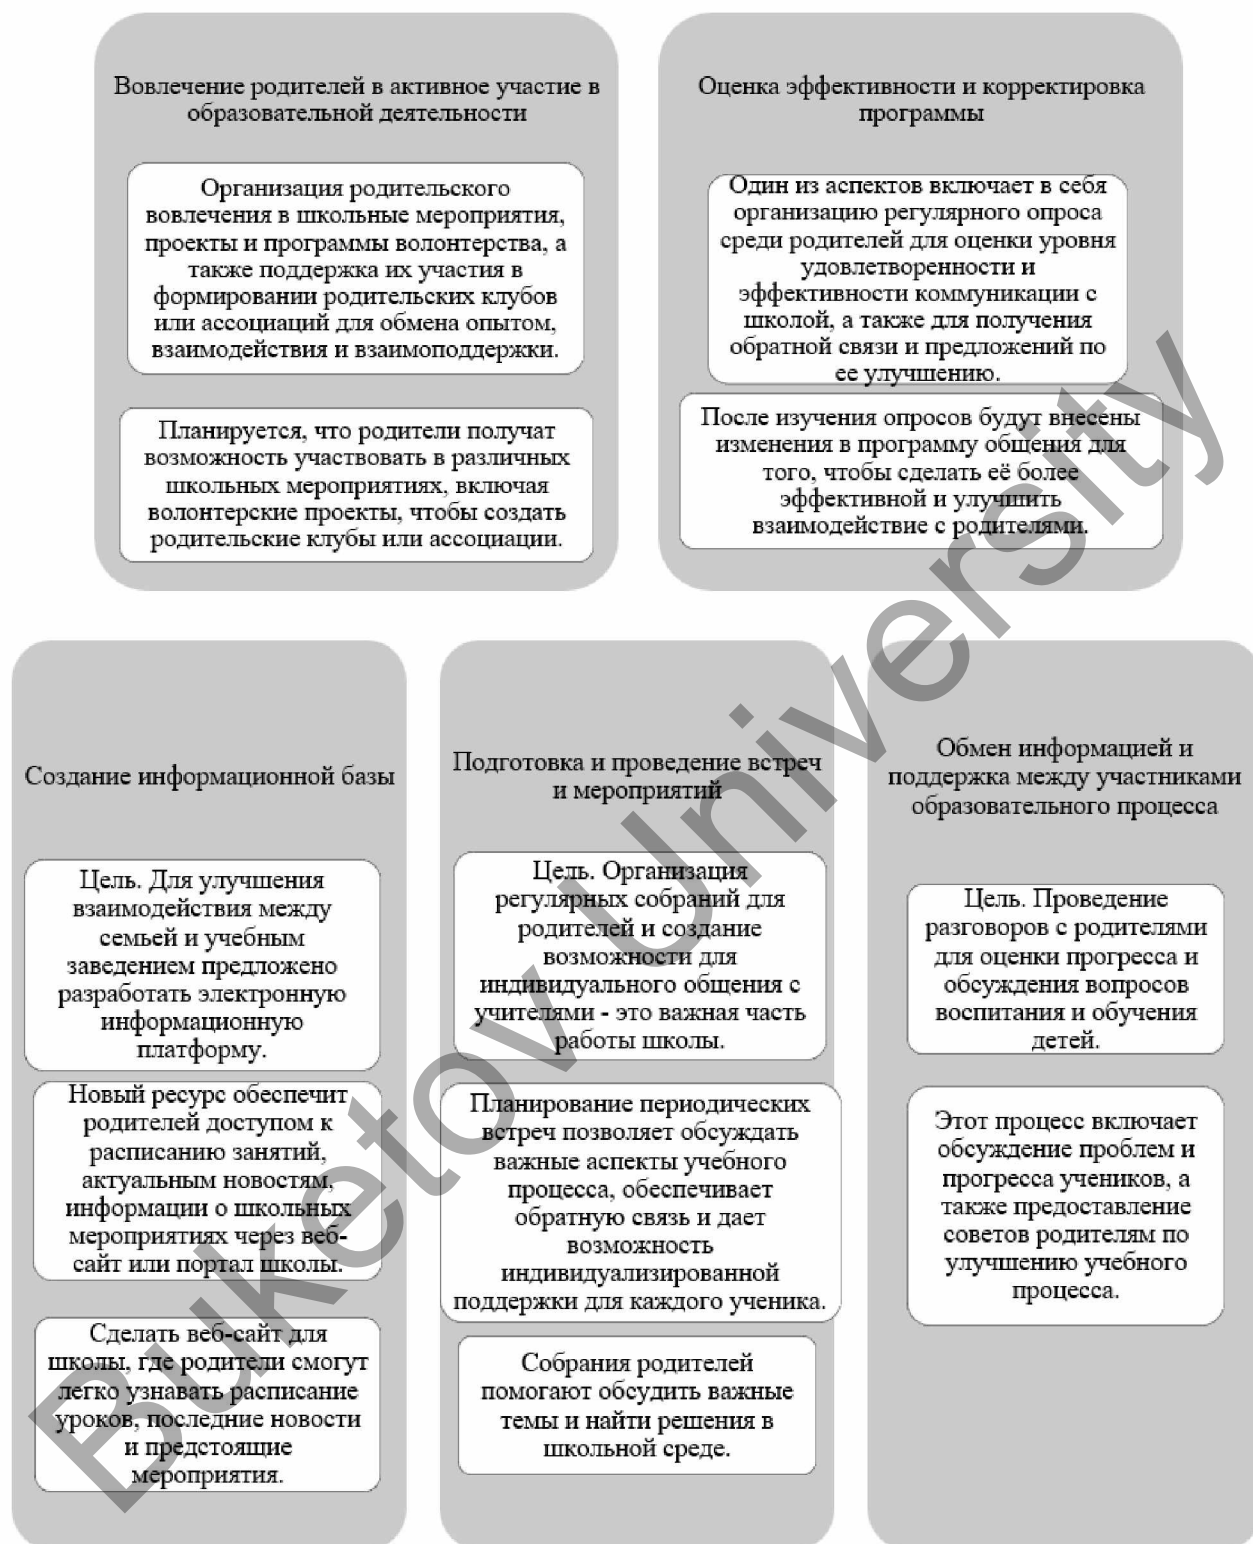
Вовлечение родителей в активное участие в образовательной деятельности

Организация родительского вовлечения в школьные мероприятия, проекты и программы волонтерства, а также поддержка их участия в формировании родительских клубов или ассоциаций для обмена опытом, взаимодействия и взаимоподдержки.

Планируется, что родители получат возможность участвовать в различных школьных мероприятиях, включая волонтерские проекты, чтобы создать родительские клубы или ассоциации.

Оценка эффективности и корректировка программы

Один из аспектов включает в себя организацию регулярного опроса среди родителей для оценки уровня удовлетворенности и эффективности коммуникации с школой, а также для получения обратной связи и предложений по ее улучшению.

После изучения опросов будут внесены изменения в программу общения для того, чтобы сделать её более эффективной и улучшить взаимодействие с родителями.

Создание информационной базы

Цель. Для улучшения взаимодействия между семьей и учебным заведением предложено разработать электронную информационную платформу.

Новый ресурс обеспечит родителей доступом к расписанию занятий, актуальным новостям, информации о школьных мероприятиях через веб-сайт или портал школы.

Сделать веб-сайт для школы, где родители смогут легко узнавать расписание уроков, последние новости и предстоящие мероприятия.

Подготовка и проведение встреч и мероприятий

Цель. Организация регулярных собраний для родителей и создание возможности для индивидуального общения с учителями - это важная часть работы школы.

Планирование периодических встреч позволяет обсуждать важные аспекты учебного процесса, обеспечивает обратную связь и дает возможность индивидуализированной поддержки для каждого ученика.

Собрания родителей помогают обсудить важные темы и найти решения в школьной среде.

Обмен информацией и поддержка между участниками образовательного процесса

Цель. Проведение разговоров с родителями для оценки прогресса и обсуждения вопросов воспитания и обучения детей.

Этот процесс включает обсуждение проблем и прогресса учеников, а также предоставление советов родителям по улучшению учебного процесса.

Buketov University